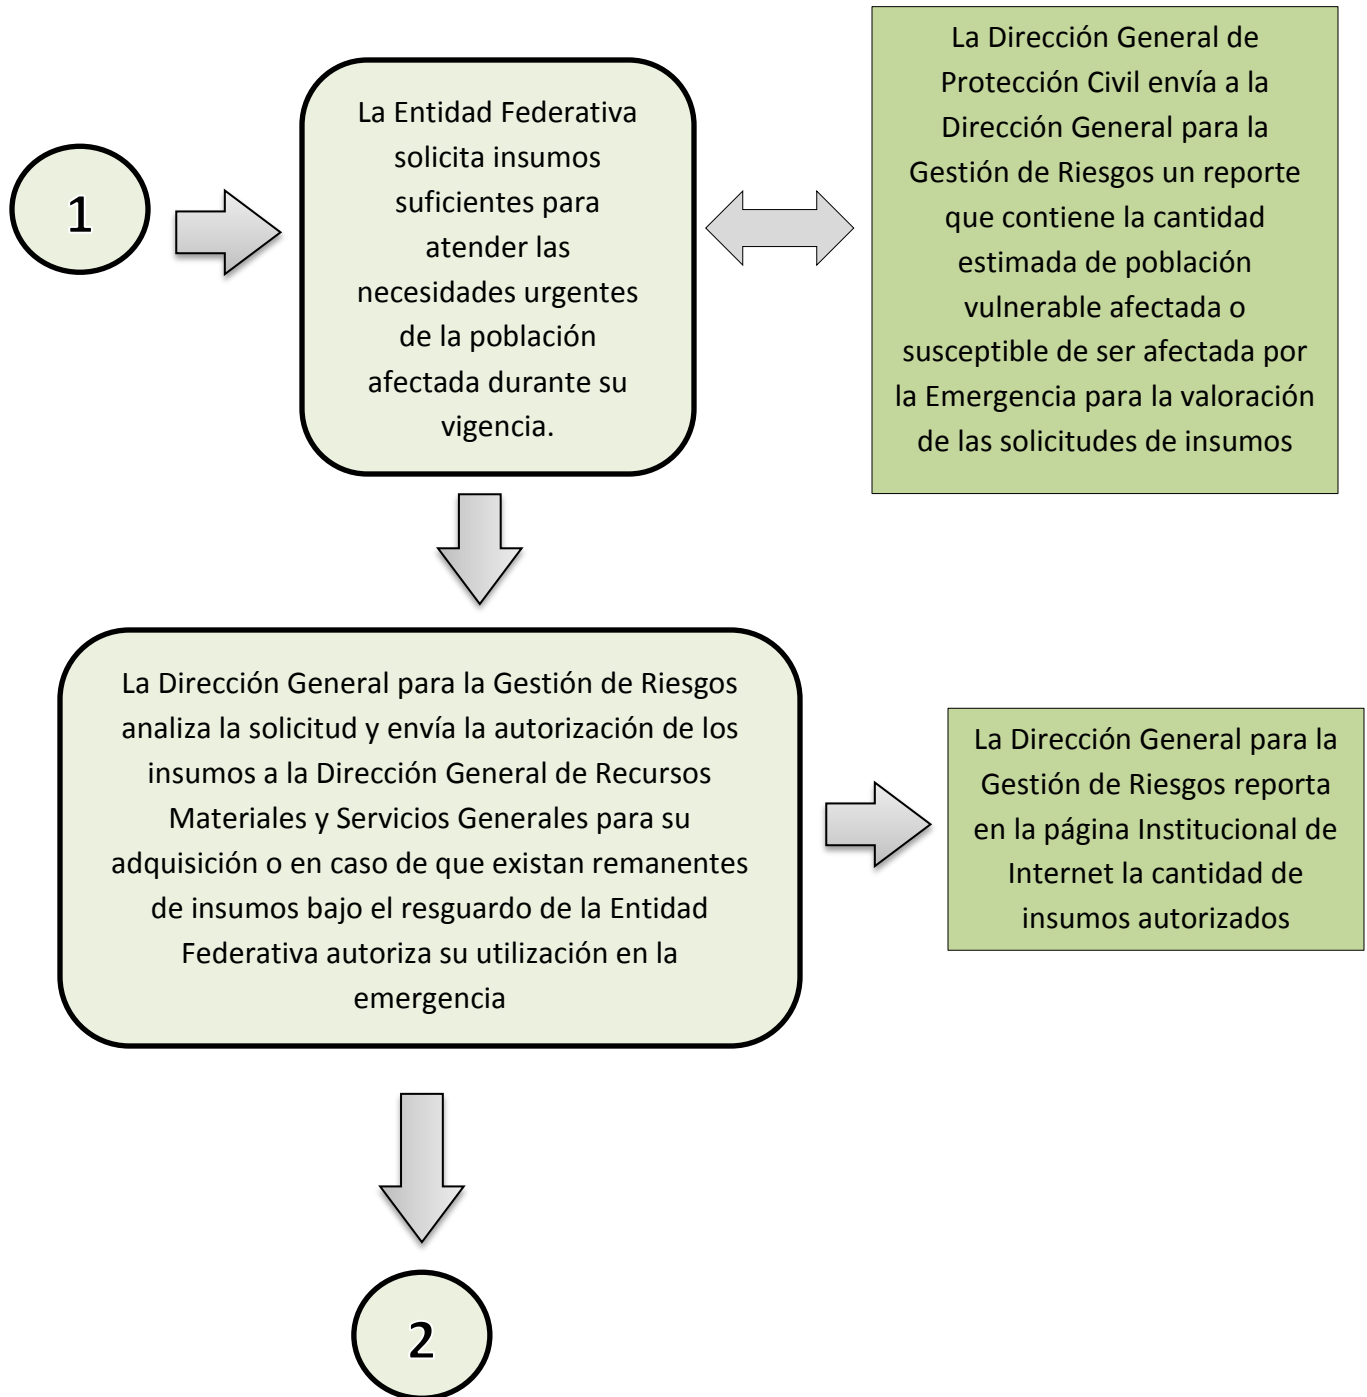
1

La Entidad Federativa solicita insumos suficientes para atender las necesidades urgentes de la población afectada durante su vigencia.

La Dirección General de Protección Civil envía a la Dirección General para la Gestión de Riesgos un reporte que contiene la cantidad estimada de población vulnerable afectada o susceptible de ser afectada por la Emergencia para la valoración de las solicitudes de insumos

La Dirección General para la Gestión de Riesgos analiza la solicitud y envía la autorización de los insumos a la Dirección General de Recursos Materiales y Servicios Generales para su adquisición o en caso de que existan remanentes de insumos bajo el resguardo de la Entidad Federativa autoriza su utilización en la emergencia

La Dirección General para la Gestión de Riesgos reporta en la página Institucional de Internet la cantidad de insumos autorizados

2